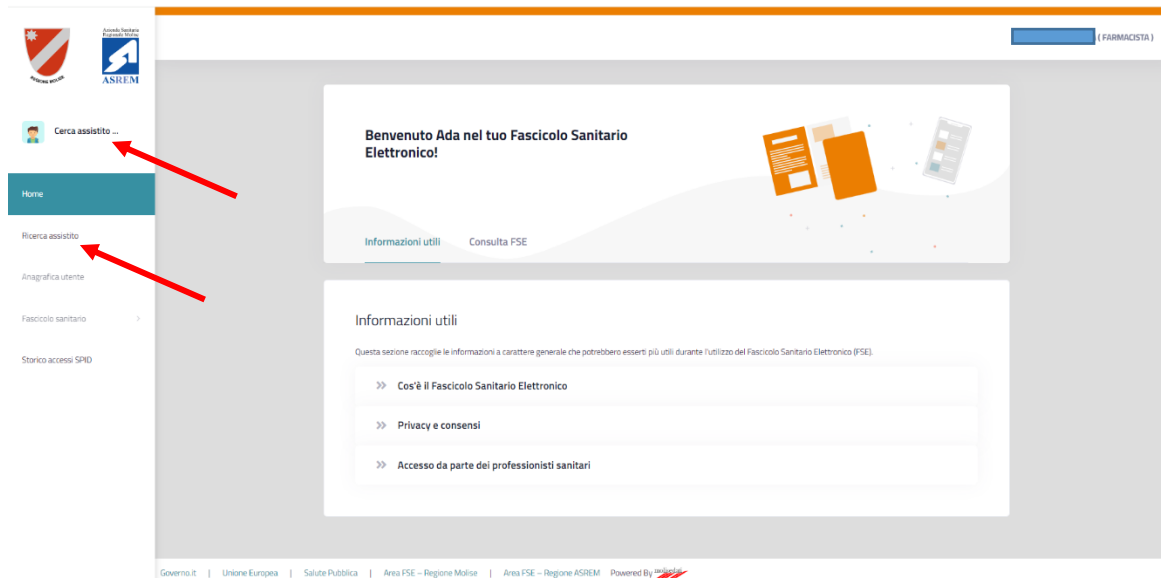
REGIONE MOLISE

Azienda Sanitaria Regionale Molise
ASREM

( FARMACISTA )

Cerca assistito ...

Home

Ricerca assistito

Anagrafica utente

Fascicolo sanitario

Storico accessi SPID

Benvenuto Ada nel tuo Fascicolo Sanitario Elettronico!

Informazioni utili

Consulta FSE

Informazioni utili

Questa sezione raccoglie le informazioni a carattere generale che potrebbero esserti più utili durante l'utilizzo del Fascicolo Sanitario Elettronico (FSE).

Cos'è il Fascicolo Sanitario Elettronico

Privacy e consensi

Accesso da parte dei professionisti sanitari

Governo.it | Unione Europea | Salute Pubblica | Area FSE – Regione Molise | Area FSE – Regione ASREM Powered By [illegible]